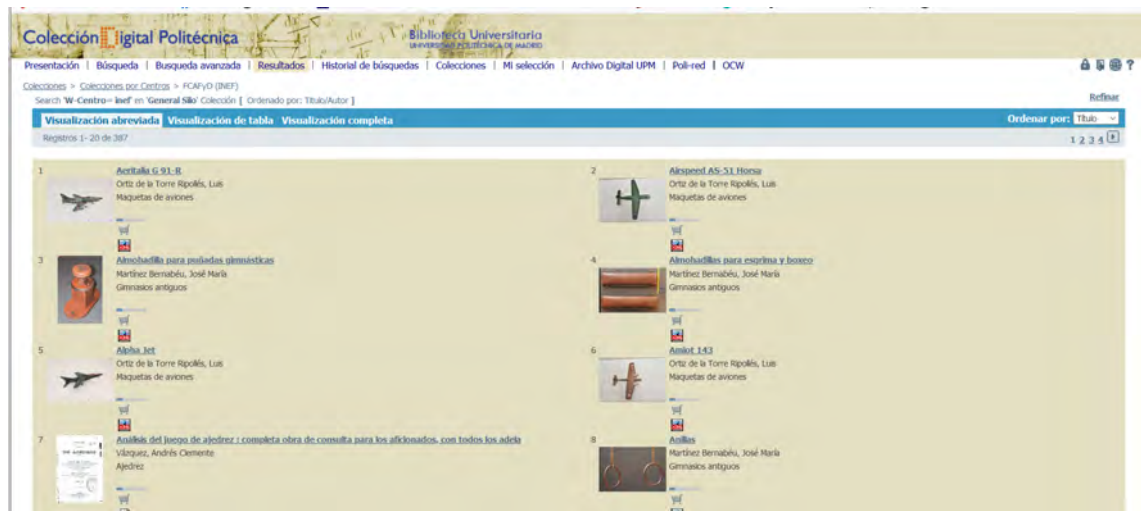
Colección Digital Politécnica

Biblioteca Universitaria
UNIVERSIDAD POLITÉCNICA DE MADRID

Presentación | Búsqueda | Busqueda avanzada | Resultados | Historial de búsquedas | Colecciones | Mi selección | Archivo Digital UPM | Poli-red | OCW

Colecciones > Colecciones por Centros > FCAFyD (INEF)
Search 'W-Centro= inef' en 'General Silo' Colección [ Ordenado por: Título/Autor ]

Refinar

Visualización abreviada Visualización de tabla Visualización completa

Ordenar por: Título

Registros 1- 20 de 387

1 2 3 4

1 Aeritalia G 91-R
Ortiz de la Torre Ripollés, Luis
Maquetas de aviones

2 Airspeed AS-51 Horsa
Ortiz de la Torre Ripollés, Luis
Maquetas de aviones

3 Almohadilla para puñadas gimnásticas
Martínez Bernabéu, José María
Gimnasios antiguos

4 Almohadillas para esgrima y boxeo
Martínez Bernabéu, José María
Gimnasios antiguos

5 Alpha Jet
Ortiz de la Torre Ripollés, Luis
Maquetas de aviones

6 Amiot 143
Ortiz de la Torre Ripollés, Luis
Maquetas de aviones

7 Análisis del juego de ajedrez : completa obra de consulta para los aficionados, con todos los adela
Vázquez, Andrés Clemente
Ajedrez

8 Anillas
Martínez Bernabéu, José María
Gimnasios antiguos